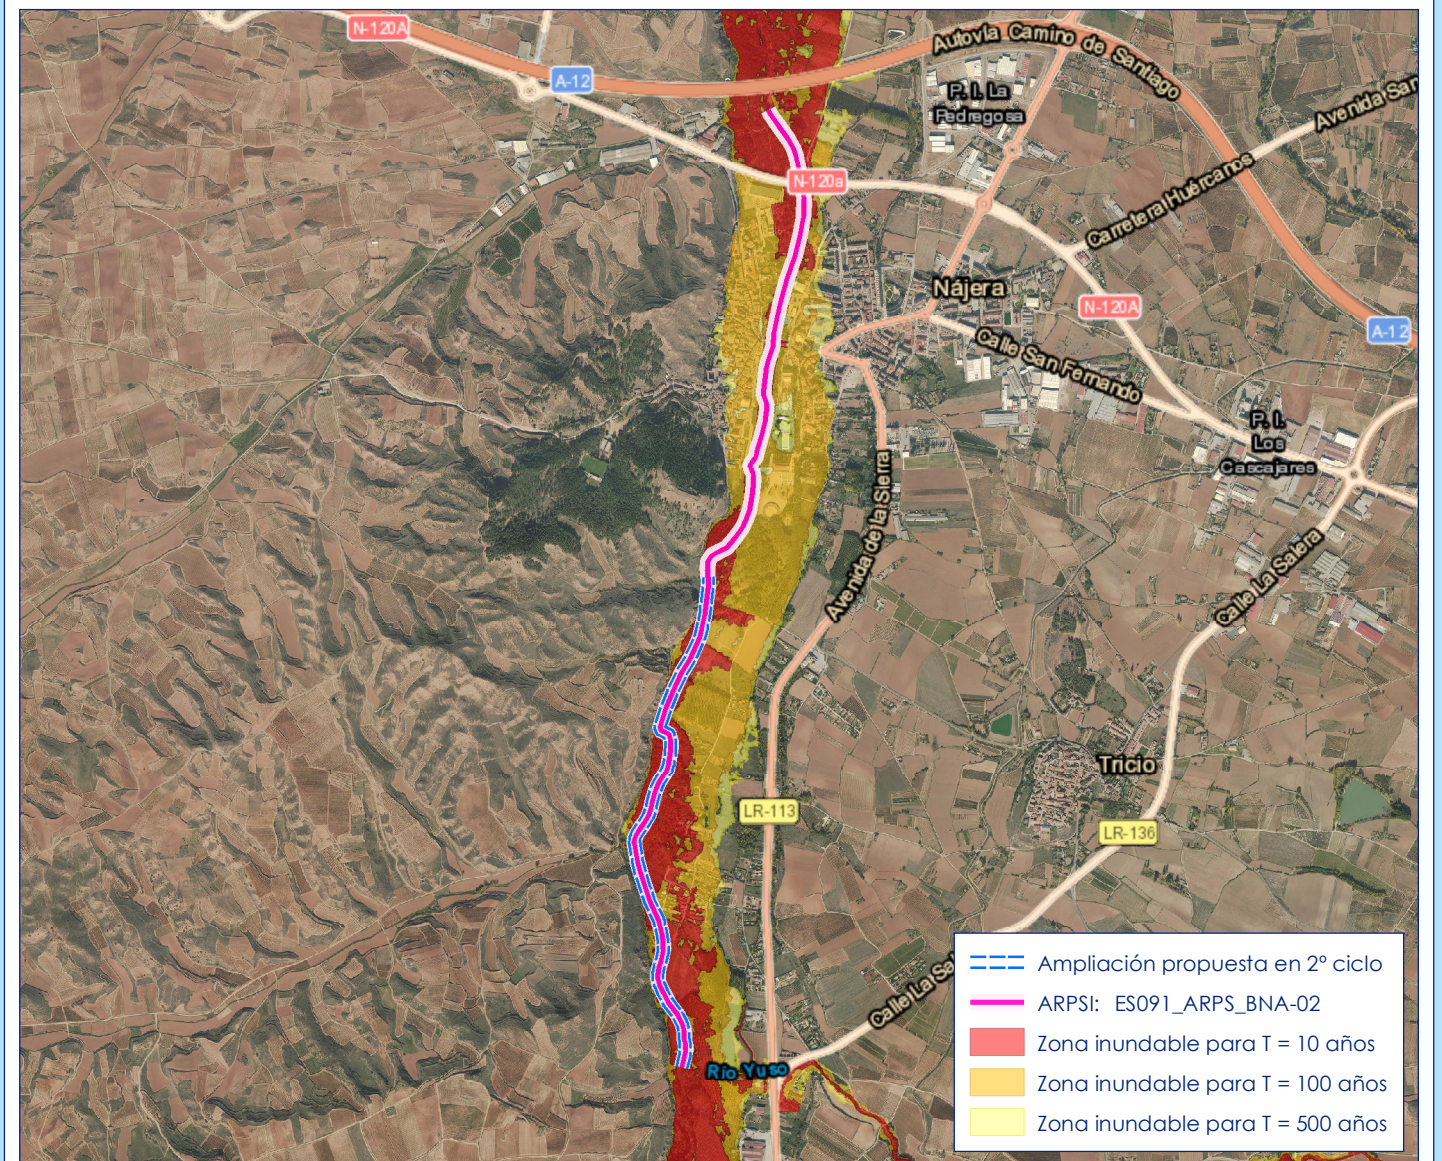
N-120A

A-12

Autovía Camino de Santiago

P. I. La Padregosa

Avenida San

N-120a

Carretera Huércanos

Nájera

N-120A

A-12

Calle San Fernando

P. I. Los Cascajares

Avenida de La Sierra

Calle La Salera

Tricio

LR-113

LR-136

Calle La Sa

Río Yuso

Ampliación propuesta en 2º ciclo
ARPSI: ES091_ARPS_BNA-02
Zona inundable para T = 10 años
Zona inundable para T = 100 años
Zona inundable para T = 500 años